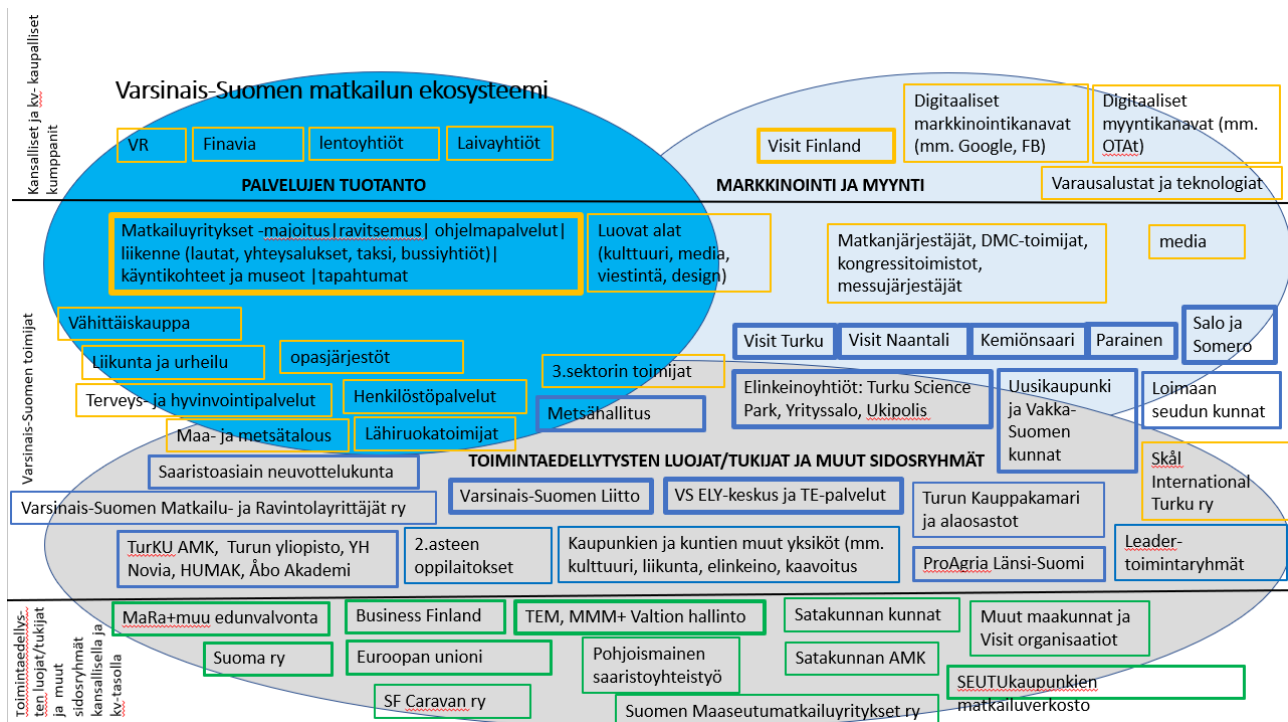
Kansalliset ja kv- kaupalliset kumppanit

Varsinais-Suomen matkailun ekosysteemi

VR

Finavia

lentoyhtiöt

Laivayhtiöt

PALVELUJEN TUOTANTO

Visit Finland

Digitaaliset markkinointikanavat (mm. Google, FB)

Digitaaliset myyntikanavat (mm. OTAt)

MARKKINOINTI JA MYYNTI

Varausalustat ja teknologiat

Varsinais-Suomen toimijat

Matkailuyritykset -majoitus|ravitsemus| ohjelmapalvelut| liikenne (lautat, yhteysalukset, taksi, bussiyhtiöt)| käyntikohteet ja museot |tapahtumat

Luovat alat (kulttuuri, media, viestintä, design)

Matkanjärjestäjät, DMC-toimijat, kongressitoimistot, messujärjestäjät

media

Vähittäiskauppa

Liikunta ja urheilu

opasjärjestöt

Visit Turku

Visit Naantali

Kemiönsaari

Parainen

Salo ja Somero

Terveys- ja hyvinvointipalvelut

Henkilöstöpalvelut

3.sektorin toimijat

Metsähallitus

Elinkeinoyhtiöt: Turku Science Park, Yrityssalo, Ukipolis

Uusikaupunki ja Vakka-Suomen kunnat

Loimaan seudun kunnat

Maa- ja metsätalous

Lähiruokatoimijat

Saaristoasiain neuvottelukunta

TOIMINTAEDELLYTYSTEN LUOJAT/TUKIJAT JA MUUT SIDOSRYHMÄT

Skål International Turku ry

Varsinais-Suomen Matkailu- ja Ravintolayrittäjät ry

Varsinais-Suomen Liitto

VS ELY-keskus ja TE-palvelut

Turun Kauppakamari ja alaosastot

TurKU AMK, Turun yliopisto, YH Novia, HUMAK, Åbo Akademi

2.asteen oppilaitokset

Kaupunkien ja kuntien muut yksiköt (mm. kulttuuri, liikunta, elinkeino, kaavoitus

ProAgria Länsi-Suomi

Leader-toimintaryhmät

Toimintaedellys-ten luojat/tukijat ja muut sidosryhmät kansallisella ja kv-tasolla

MaRa+muu edunvalvonta

Business Finland

TEM, MMM+ Valtion hallinto

Satakunnan kunnat

Muut maakunnat ja Visit organisaatiot

Suoma ry

Euroopan unioni

Pohjoismainen saaristoyhteistyö

Satakunnan AMK

SEUTUkaupunkien matkailuverkosto

SF Caravan ry

Suomen Maaseutumatkailuyritykset ry